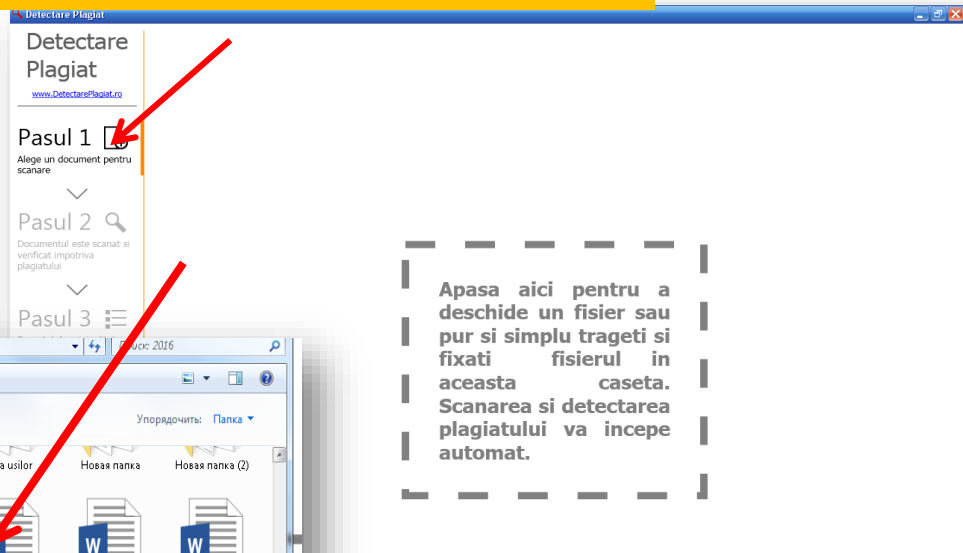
Detectare Plagiat

Detectare Plagiat

www.DetectarePlagiat.ro

Pasul 1

Alege un document pentru scanare

Pasul 2

Documentul este scanat si verificat impotriva plagiatului

Pasul 3

Поиск: 2016

Упорядочить: Папка

a usilor

Новая папка

Новая папка (2)

Apasa aici pentru a deschide un fisier sau pur si simplu trageti si fixati fisierul in aceasta caseta. Scanarea si detectarea plagiatului va incepe automat.